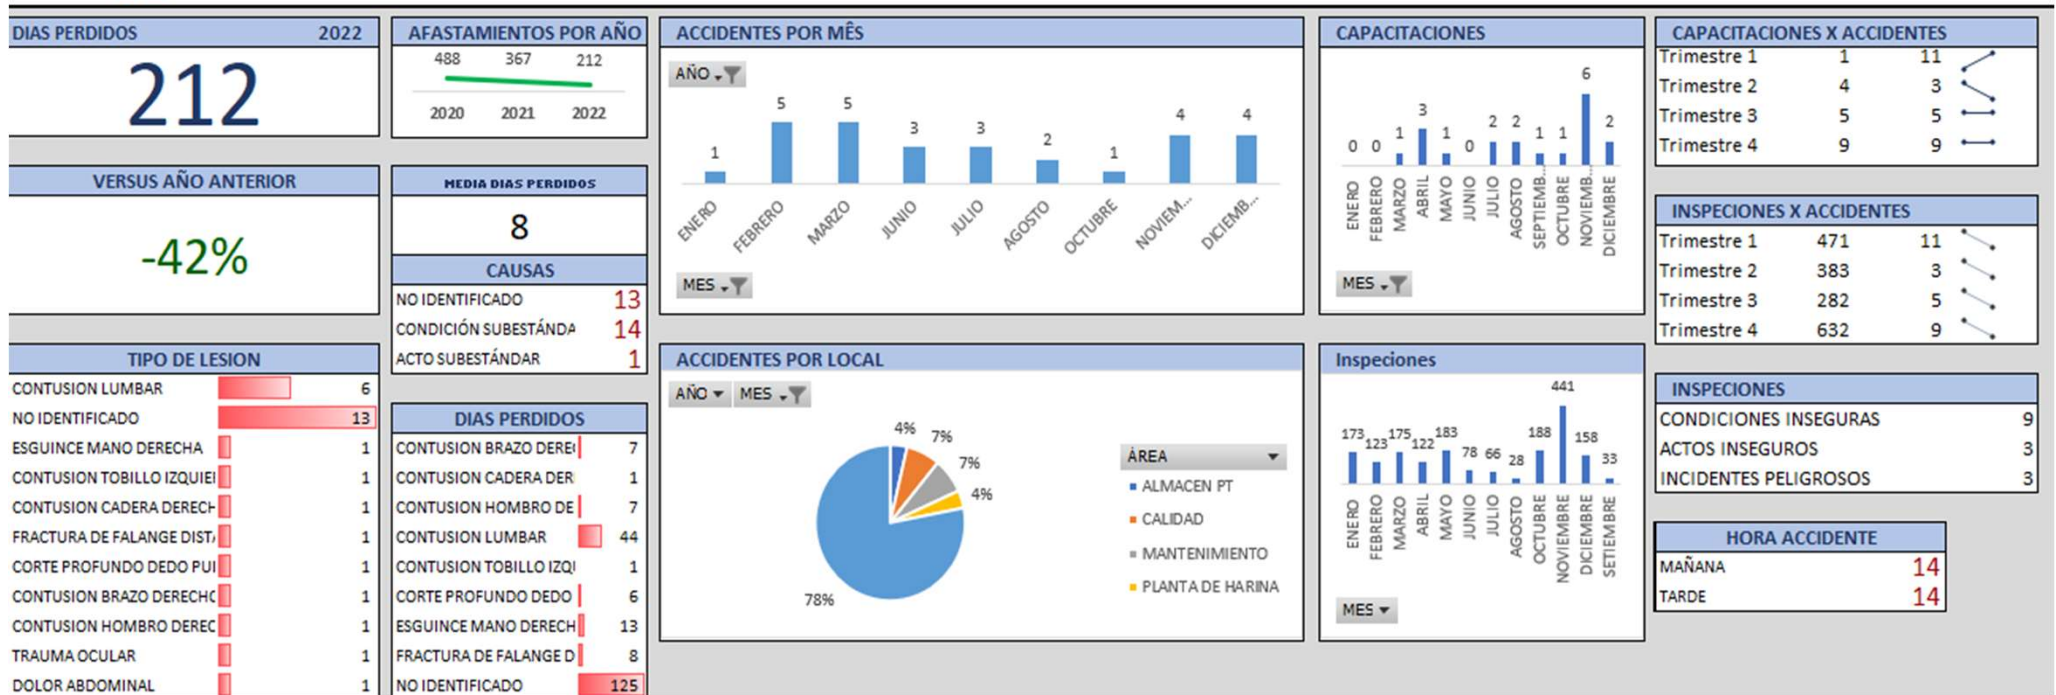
DIAS PERDIDOS 2022

212

AFASTAMIENTOS POR AÑO

488 367 212

2020 2021 2022

ACCIDENTES POR MÊS

AÑO

1 5 5 3 3 2 1 4 4

ENERO FEBRERO MARZO JUNIO JULIO AGOSTO OCTUBRE NOVIEM... DICIEMB...

MES

CAPACITACIONES

0 0 1 3 1 0 2 2 1 1 6 2

ENERO FEBRERO MARZO ABRIL MAYO JUNIO JULIO AGOSTO SEPTIEMB... OCTUBRE NOVIEMB... DICIEMBRE

MES

CAPACITACIONES X ACCIDENTES

| Trimestre 1 | 1 | 11 |
|---|---|---|
| Trimestre 2 | 4 | 3 |
| Trimestre 3 | 5 | 5 |
| Trimestre 4 | 9 | 9 |

VERSUS AÑO ANTERIOR

-42%

MEDIA DIAS PERDIDOS

8

CAUSAS

| NO IDENTIFICADO | 13 |
|---|---|
| CONDICIÓN SUBESTÁNDA | 14 |
| ACTO SUBESTÁNDAR | 1 |

INSPECIONES X ACCIDENTES

| Trimestre 1 | 471 | 11 |
|---|---|---|
| Trimestre 2 | 383 | 3 |
| Trimestre 3 | 282 | 5 |
| Trimestre 4 | 632 | 9 |

TIPO DE LESION

| CONTUSION LUMBAR | 6 |
|---|---|
| NO IDENTIFICADO | 13 |
| ESGUINCE MANO DERECHA | 1 |
| CONTUSION TOBILLO IZQUIEI | 1 |
| CONTUSION CADERA DERECH | 1 |
| FRACTURA DE FALANGE DIST. | 1 |
| CORTE PROFUNDO DEDO PUI | 1 |
| CONTUSION BRAZO DERECHC | 1 |
| CONTUSION HOMBRO DEREC | 1 |
| TRAUMA OCULAR | 1 |
| DOLOR ABDOMINAL | 1 |

ACCIDENTES POR LOCAL

AÑO MES

4% 7% 7% 4% 78%

ÁREA
ALMACEN PT
CALIDAD
MANTENIMIENTO
PLANTA DE HARINA

Inspeciones

173 123 175 122 183 78 66 28 188 441 158 33

ENERO FEBRERO MARZO ABRIL MAYO JUNIO JULIO AGOSTO OCTUBRE NOVIEMBRE DICIEMBRE SETIEMBRE

MES

INSPECIONES

| CONDICIONES INSEGURAS | 9 |
|---|---|
| ACTOS INSEGUROS | 3 |
| INCIDENTES PELIGROSOS | 3 |

DIAS PERDIDOS

| CONTUSION BRAZO DERE( | 7 |
|---|---|
| CONTUSION CADERA DER | 1 |
| CONTUSION HOMBRO DE | 7 |
| CONTUSION LUMBAR | 44 |
| CONTUSION TOBILLO IZQ | 1 |
| CORTE PROFUNDO DEDO | 6 |
| ESGUINCE MANO DERECH | 13 |
| FRACTURA DE FALANGE D | 8 |
| NO IDENTIFICADO | 125 |

HORA ACCIDENTE

| MAÑANA | 14 |
|---|---|
| TARDE | 14 |